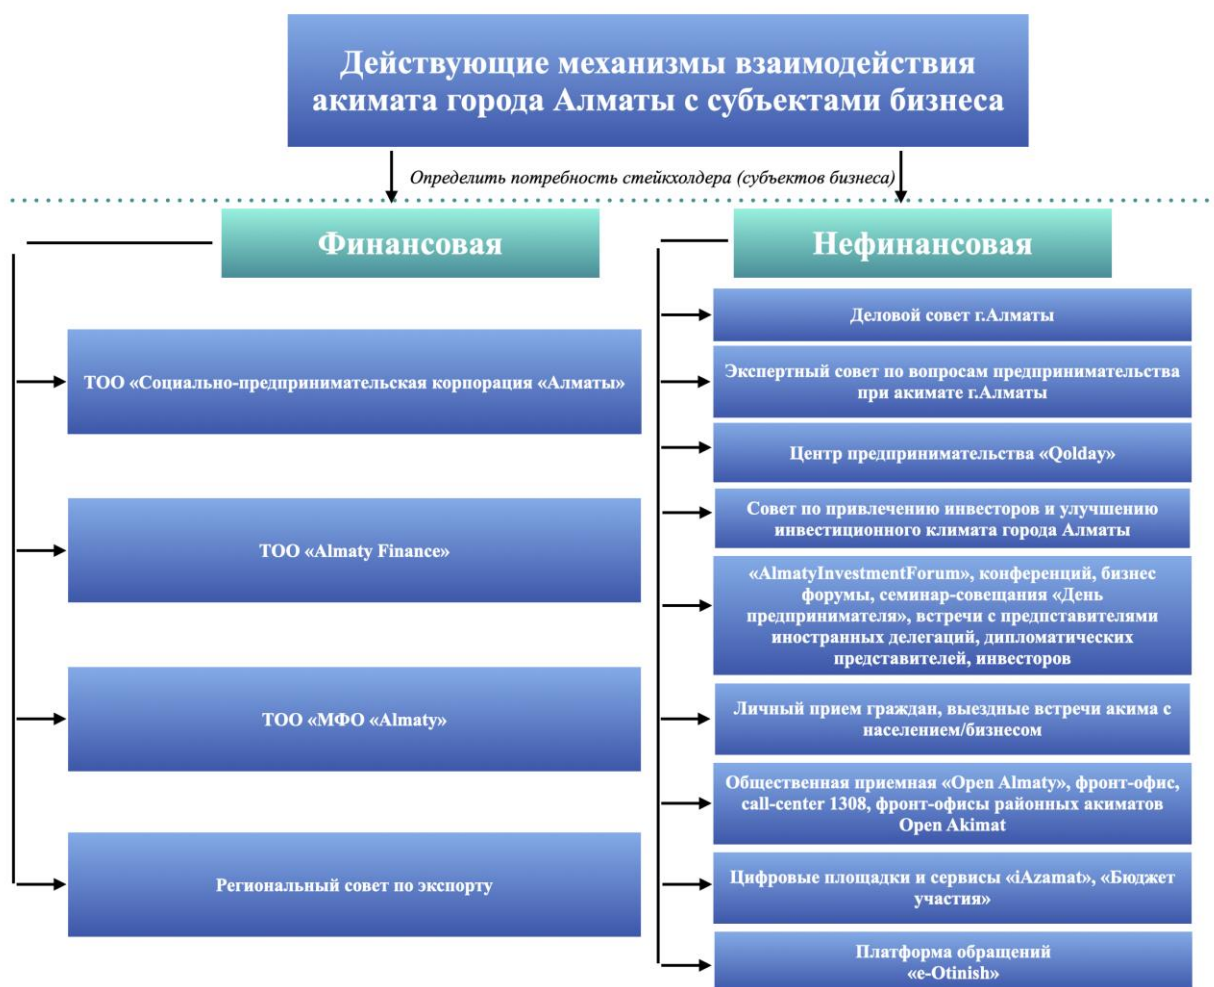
Действующие механизмы взаимодействия акимата города Алматы с субъектами бизнеса

Определить потребность стейкхолдера (субъектов бизнеса)

Финансовая

ТОО «Социально-предпринимательская корпорация «Алматы»

ТОО «Almaty Finance»

ТОО «МФО «Almaty»

Региональный совет по экспорту

Нефинансовая

Деловой совет г.Алматы

Экспертный совет по вопросам предпринимательства при акимате г.Алматы

Центр предпринимательства «Qolday»

Совет по привлечению инвесторов и улучшению инвестиционного климата города Алматы

«AlmatyInvestmentForum», конференций, бизнес форумы, семинар-совещания «День предпринимателя», встречи с предпставителями иностранных делегаций, дипломатических представителей, инвесторов

Личный прием граждан, выездные встречи акима с населением/бизнесом

Общественная приемная «Open Almaty», фронт-офис, call-center 1308, фронт-офисы районных акиматов Open Akimat

Цифровые площадки и сервисы «iAzamat», «Бюджет участия»

Платформа обращений «e-Otinish»